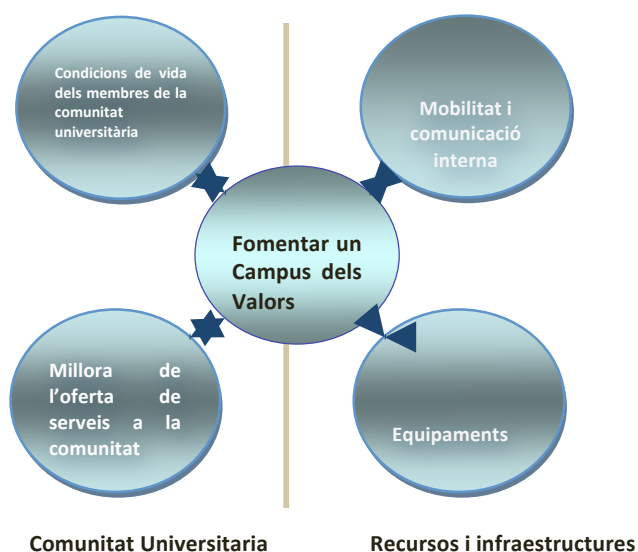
Condicions de vida dels membres de la comunitat universitària

Mobilitat i comunicació interna

Fomentar un Campus dels Valors

Millora de l'oferta de serveis a la comunitat

Equipaments

Comunitat Universitaria

Recursos i infraestructures